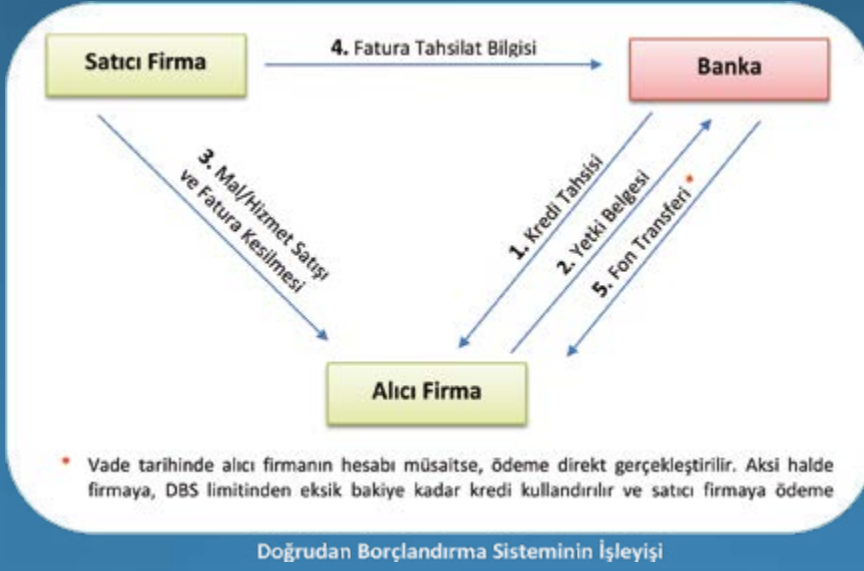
Satıcı Firma

4. Fatura Tahsilat Bilgisi

Banka

3. Mal/Hizmet Satışı ve Fatura Kesilmesi

1. Kredi Tahsisi

2. Yetki Belgesi

5. Fon Transferi *

Alıcı Firma

* Vade tarihinde alıcı firmanın hesabı müsaitse, ödeme direkt gerçekleştirilir. Aksi halde firmaya, DBS limitinden eksik bakiye kadar kredi kullandırılır ve satıcı firmaya ödeme

Doğrudan Borçlandırma Sisteminin İşleyişi